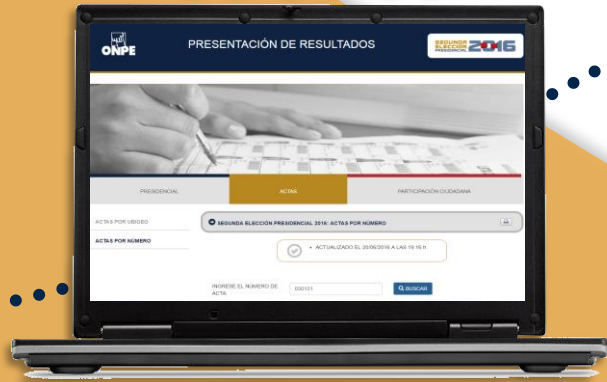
ONPE

PRESENTACIÓN DE RESULTADOS

SEGUNDA ELECCIÓN PRESIDENCIAL 2016

PRESIDENCIAL

ACTAS

PARTICIPACIÓN CIUDADANA

ACTAS POR UBIGEO

ACTAS POR NÚMERO

SEGUNDA ELECCIÓN PRESIDENCIAL 2016: ACTAS POR NÚMERO

ACTUALIZADO EL 20/06/2016 A LAS 19:19 h

INGRESE EL NÚMERO DE ACTA

000121

BUSCAR